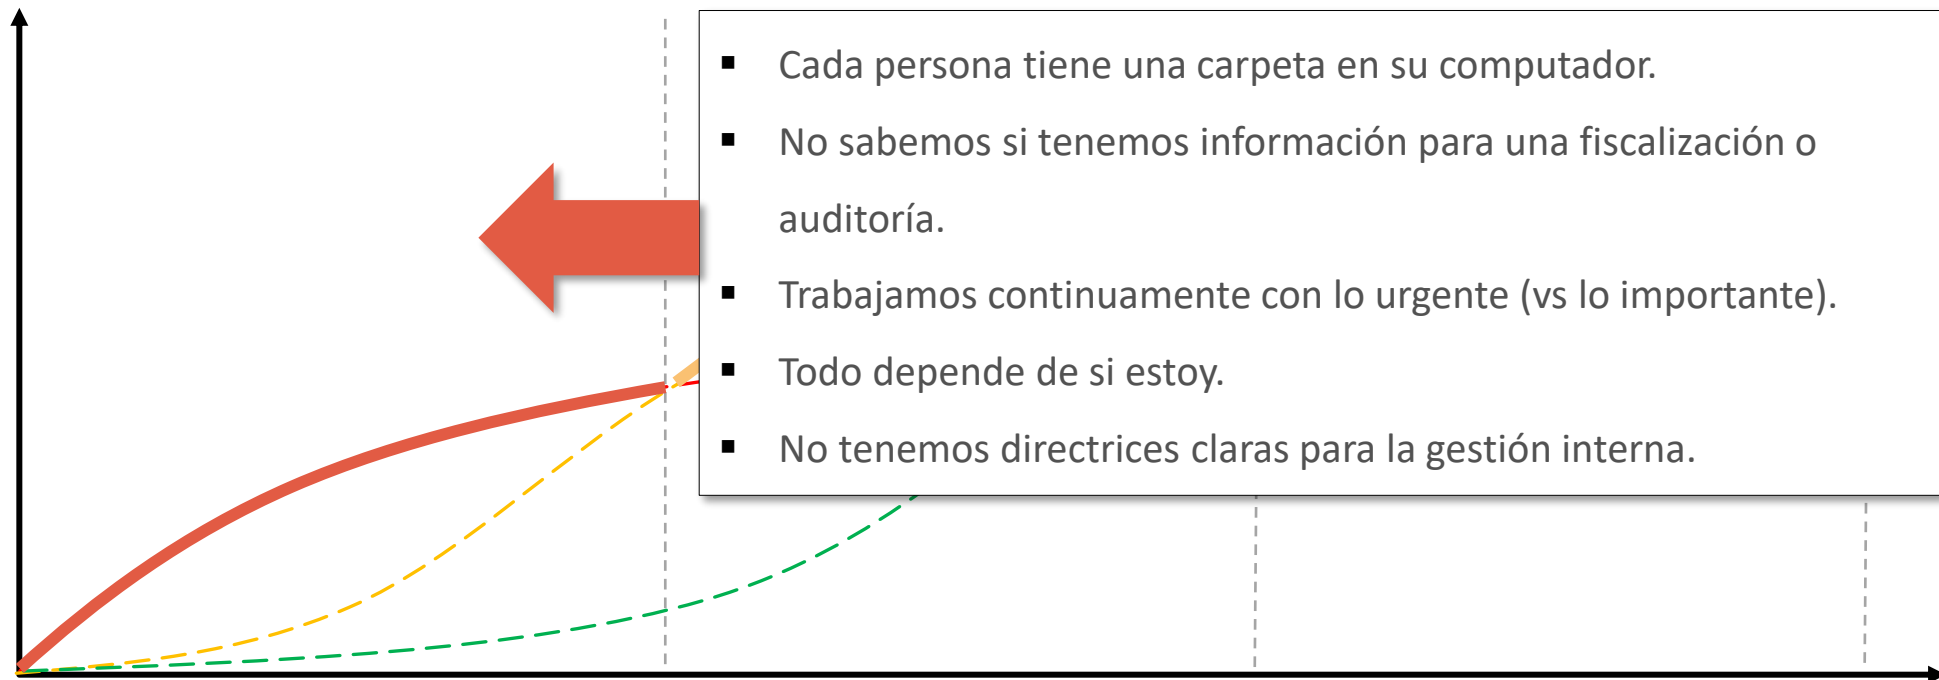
▪ Cada persona tiene una carpeta en su computador.

▪ No sabemos si tenemos información para una fiscalización o auditoría.

▪ Trabajamos continuamente con lo urgente (vs lo importante).

▪ Todo depende de si estoy.

▪ No tenemos directrices claras para la gestión interna.